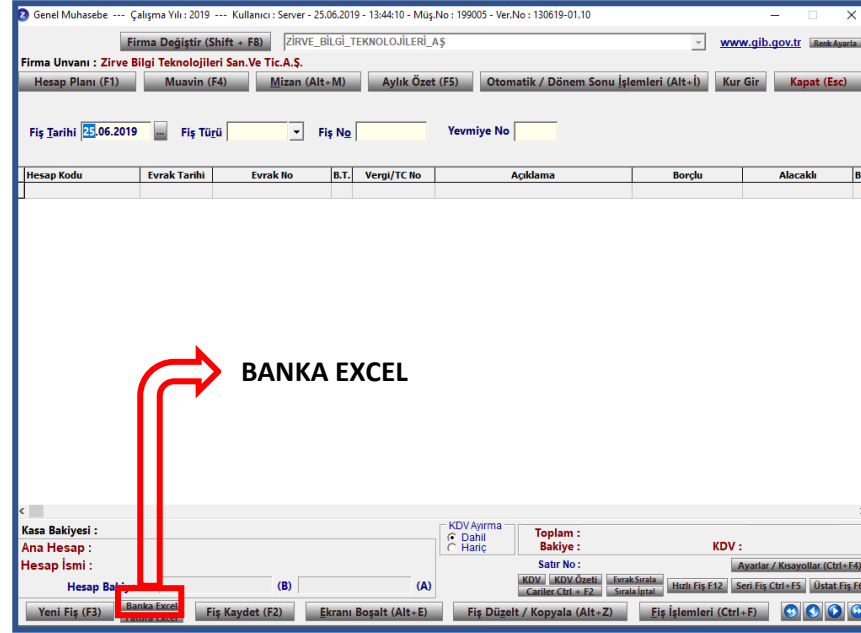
Genel Muhasebe --- Çalışma Yılı : 2019 --- Kullanıcı : Server - 25.06.2019 - 13:44:10 - Müş.No : 199005 - Ver.No : 130619-01.10

Firma Değiştir (Shift + F8) ZİRVE_BİLGİ_TEKNOLOJİLERİ_AŞ www.gib.gov.tr Renk Ayarla

Firma Unvanı : Zirve Bilgi Teknolojileri San.Ve Tic.A.Ş.

Hesap Planı (F1) Muavin (F4) Mizan (Alt+M) Aylık Özet (F5) Otomatik / Dönem Sonu İşlemleri (Alt+İ) Kur Gir Kapat (Esc)

Fiş Tarihi 25.06.2019 ... Fiş Türü Fiş No Yevmiye No

| Hesap Kodu | Evrak Tarihi | Evrak No | B.T. | Vergi/TC No | Açıklama | Borçlu | Alacaklı | B |
|---|---|---|---|---|---|---|---|---|

BANKA EXCEL

Kasa Bakiyesi :
Ana Hesap :
Hesap İsmi :
Hesap Bakiye (B) (A)

KDV Ayırma
Dahil
Hariç

Toplam :
Bakiye :
KDV :

Satır No :
Ayarlar / Kısayollar (Ctrl+F4)
KDV KDV Özeti Evrak Sırala Sırala İptal Hızlı Fiş F12 Seri Fiş Ctrl+F5 Üstat Fiş F6
Cariler Ctrl + F2

Yeni Fiş (F3) Banka Excel Fatura Excel Fiş Kaydet (F2) Ekranı Boşalt (Alt+E) Fiş Düzelt / Kopyala (Alt+Z) Fiş İşlemleri (Ctrl+F)